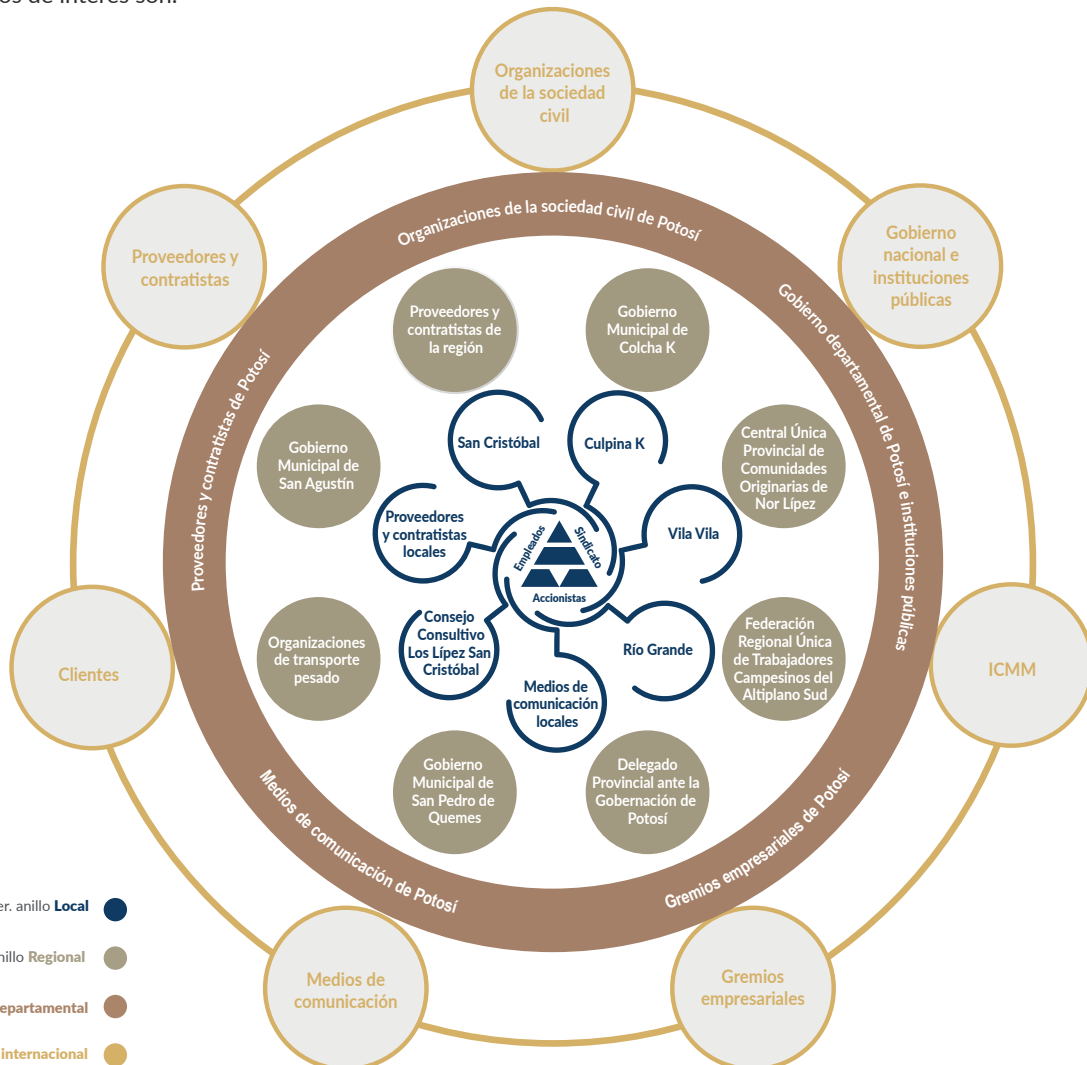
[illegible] de interés son:

Organizaciones de la sociedad civil

Proveedores y contratistas

Gobierno nacional e instituciones públicas

Clientes

ICMM

Medios de comunicación

Gremios empresariales

Organizaciones de la sociedad civil de Potosí

Gobierno departamental de Potosí e instituciones públicas

Gremios empresariales de Potosí

Medios de comunicación de Potosí

Proveedores y contratistas de Potosí

Proveedores y contratistas de la región

Gobierno Municipal de Colcha K

Central Única Provincial de Comunidades Originarias de Nor Lípez

Federación Regional Única de Trabajadores Campesinos del Altiplano Sud

Delegado Provincial ante la Gobernación de Potosí

Gobierno Municipal de San Pedro de Quemes

Organizaciones de transporte pesado

Gobierno Municipal de San Agustín

San Cristóbal

Culpina K

Vila Vila

Río Grande

Medios de comunicación locales

Consejo Consultivo Los Lípez San Cristóbal

Proveedores y contratistas locales

Empleados

Sindicato

Accionistas

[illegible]er. anillo Local

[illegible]nillo Regional

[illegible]epartamental

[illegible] internacional